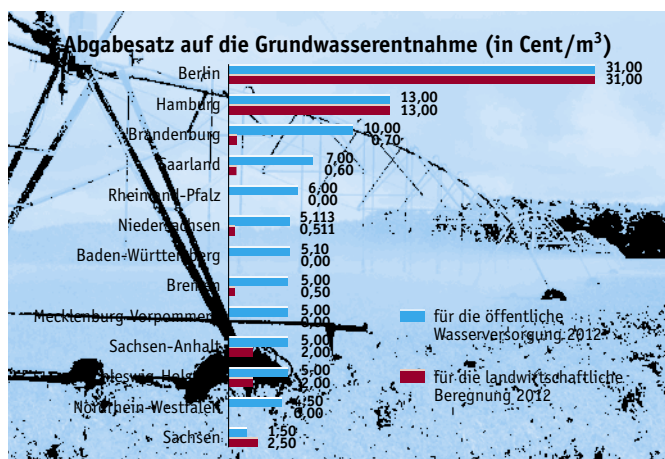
Abgabesatz auf die Grundwasserentnahme (in Cent/m$^3$)

| | | |
|---|---|---|
| Berlin | 31,00 | 31,00 |
| Hamburg | 13,00 | 13,00 |
| Brandenburg | 10,00 | 0,70 |
| Saarland | 7,00 | 0,60 |
| Rheinland-Pfalz | 6,00 | 0,00 |
| Niedersachsen | 5,113 | 0,511 |
| Baden-Württemberg | 5,10 | 0,00 |
| Bremen | 5,00 | 0,50 |
| Mecklenburg-Vorpommern | 5,00 | 0,00 |
| Sachsen-Anhalt | 5,00 | 2,00 |
| Schleswig-Holstein | 5,00 | 2,00 |
| Nordrhein-Westfalen | 4,50 | 0,00 |
| Sachsen | 1,50 | 2,50 |

für die öffentliche Wasserversorgung 2012

für die landwirtschaftliche Beregnung 2012